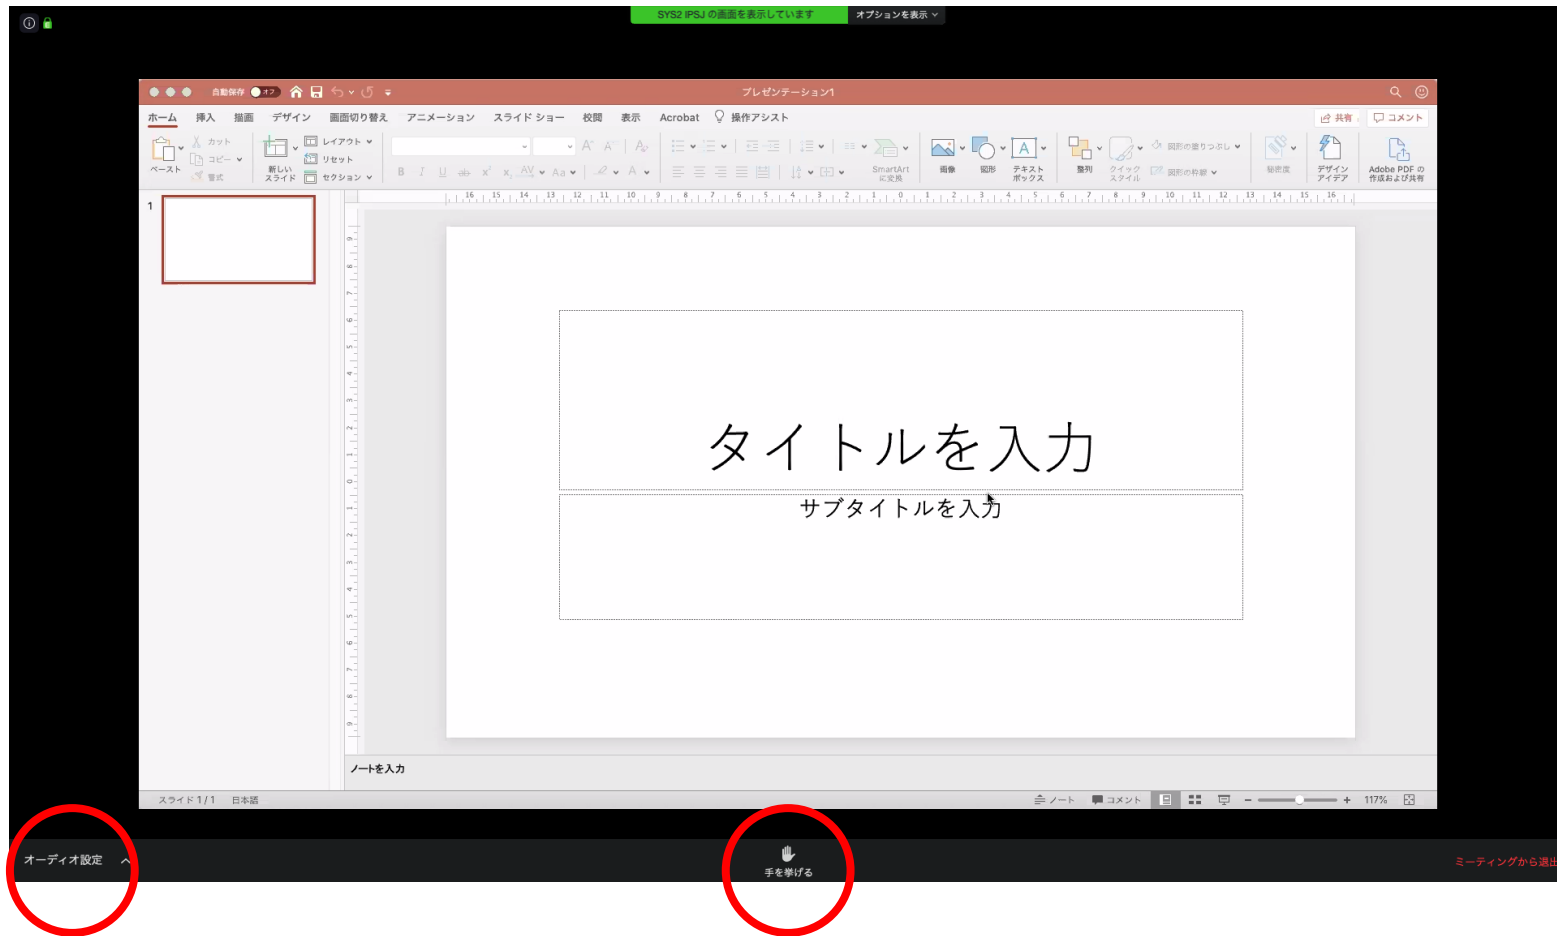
SYS2 IPSJ の画面を表示しています　オプションを表示

自動保存 オフ　プレゼンテーション1

ホーム　挿入　描画　デザイン　画面切り替え　アニメーション　スライド ショー　校閲　表示　Acrobat　操作アシスト　共有　コメント

ペースト　カット　コピー　書式　新しいスライド　レイアウト　リセット　セクション　SmartArt に変換　画像　図形　テキスト ボックス　整列　クイック スタイル　図形の塗りつぶし　図形の枠線　秘密度　デザイン アイデア　Adobe PDF の作成および共有

1

タイトルを入力

サブタイトルを入力

ノートを入力

スライド 1/1　日本語　ノート　コメント　117%

オーディオ設定　手を挙げる　ミーティングから退出